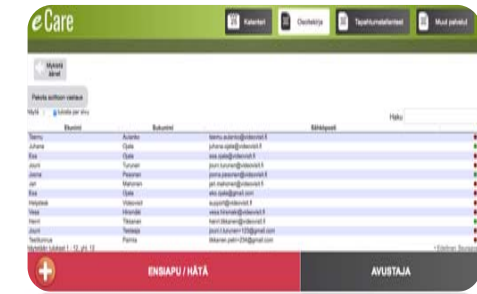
eCare

Kalenteri
Osoitekirja
Tapahtumakalenteri
Muut palvelut

Myönnä lähet

Palvelu soittoon vastaus

Näytä 10 tulosta per sivu

Haku:

| Etunimi | Sukunimi | Sähköposti |
|---|---|---|
| Teemu | Aulanko | teemu.aulanko@videovisit.fi |
| Juhana | Ojala | juhana.ojala@videovisit.fi |
| Esa | Ojala | esa.ojala@videovisit.fi |
| Jouni | Turunen | jouni.turunen@videovisit.fi |
| Joona | Pesonen | joona.pesonen@videovisit.fi |
| Jari | Mahonen | jari.mahonen@videovisit.fi |
| Esa | Ojala | eko.ojala@gmail.com |
| Helpdesk | Videovisit | support@videovisit.fi |
| Vesa | Hirvinen | vesa.hirvonen@videovisit.fi |
| Henri | Tiklanen | henri.tiklanen@videovisit.fi |
| Jouni | Testaaja | jouni.t.turunen+123@gmail.com |
| Testitunnus | Palmia | tiiksnen.palmi+256@gmail.com |

Näytetään tulokset 1 - 12 (yht. 12)

‹ Edellinen Seuraava ›

ENSIAPU / HÄTÄ

AVUSTAJA